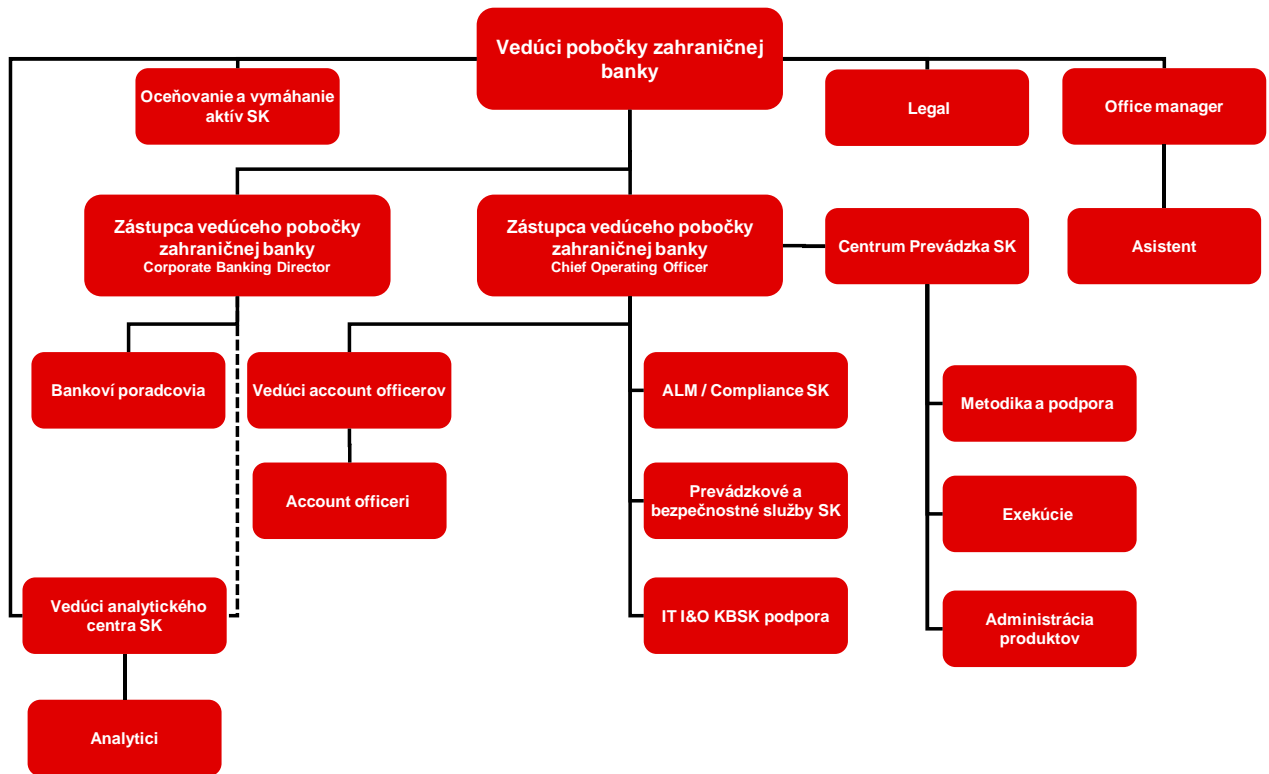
Vedúci pobočky zahraničnej banky

Oceňovanie a vymáhanie aktív SK

Legal

Office manager

Zástupca vedúceho pobočky zahraničnej banky
Corporate Banking Director

Zástupca vedúceho pobočky zahraničnej banky
Chief Operating Officer

Centrum Prevádzka SK

Asistent

Bankoví poradcovia

Vedúci account officerov

ALM / Compliance SK

Metodika a podpora

Account officeri

Prevádzkové a bezpečnostné služby SK

Exekúcie

Vedúci analytického centra SK

IT I&O KBSK podpora

Administrácia produktov

Analytici